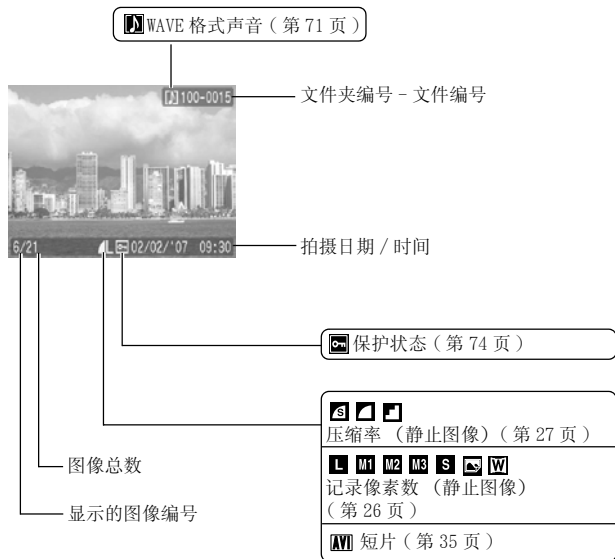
WAVE 格式声音（第 71 页）

100-0015

文件夹编号 - 文件编号

6/21

02/02/'07 09:30

拍摄日期 / 时间

保护状态（第 74 页）

压缩率 （静止图像）（第 27 页）

L M1 M2 M3 S W

记录像素数 （静止图像）（第 26 页）

图像总数

显示的图像编号

AVI 短片（第 35 页）